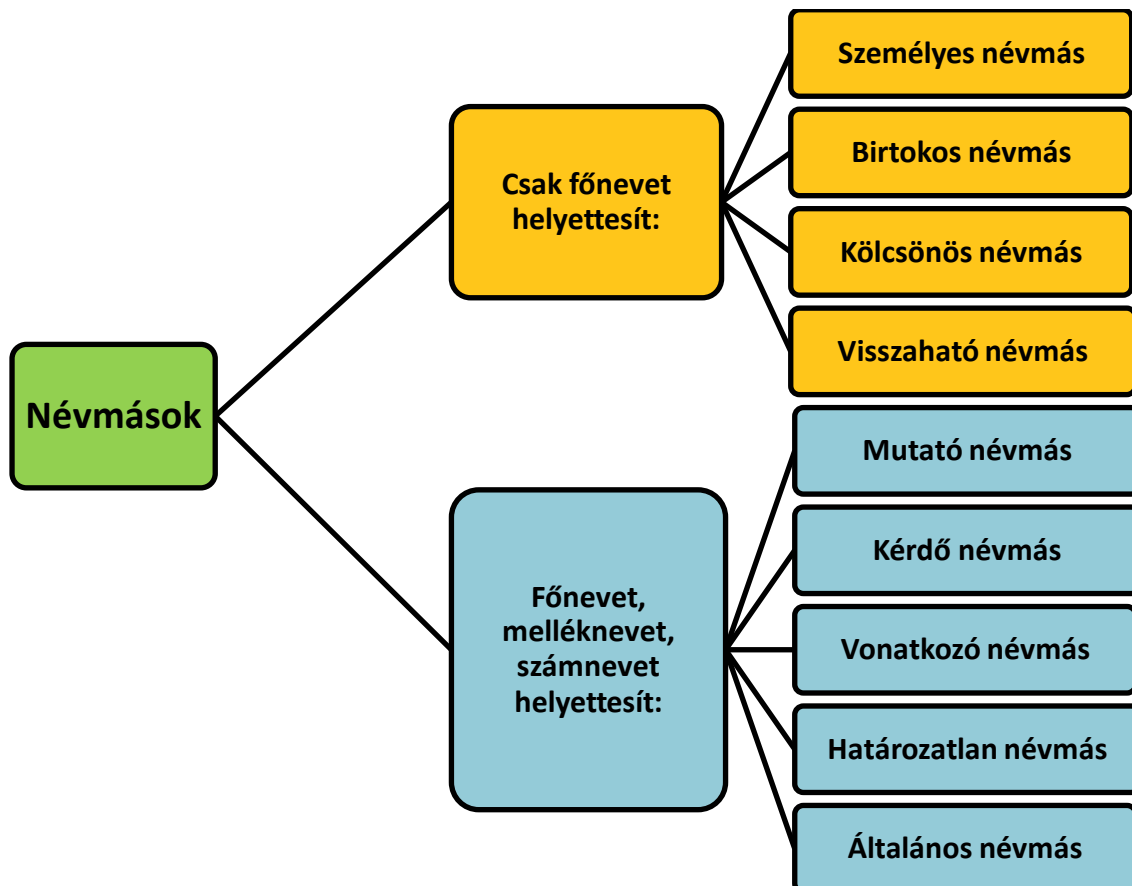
Névmások

Csak főnevet helyettesít:

Személyes névmás

Birtokos névmás

Kölcsönös névmás

Visszaható névmás

Főnevet, melléknevet, számnevet helyettesít:

Mutató névmás

Kérdő névmás

Vonatkozó névmás

Határozatlan névmás

Általános névmás